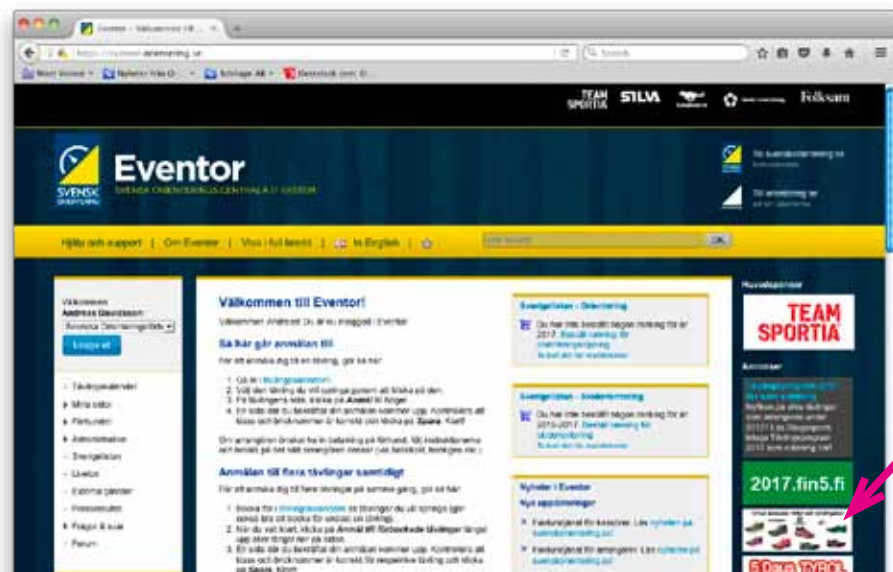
Eventor - Välkommen till

TEAM SPORTIA SILVA Folksam

SVENSK ORIENTERING

Eventor

SVENSKA ORIENTERINGENS CENTRALA IT-SYSTEM

Hjälp och support | Om Eventor | Visa i full bredd | In English

OK

Välkommen
Andreas Davidsson
Logga ut

Tävlingskalender
Mina sidor
Förbunden
Administration
Eventor
Forum

Välkommen till Eventor!

Så här går anmälan till

Anmälan till flera tävlingar samtidigt

Huvudsponsor

TEAM SPORTIA

Annonser

2017.fin5.fi

5 Days TYROL